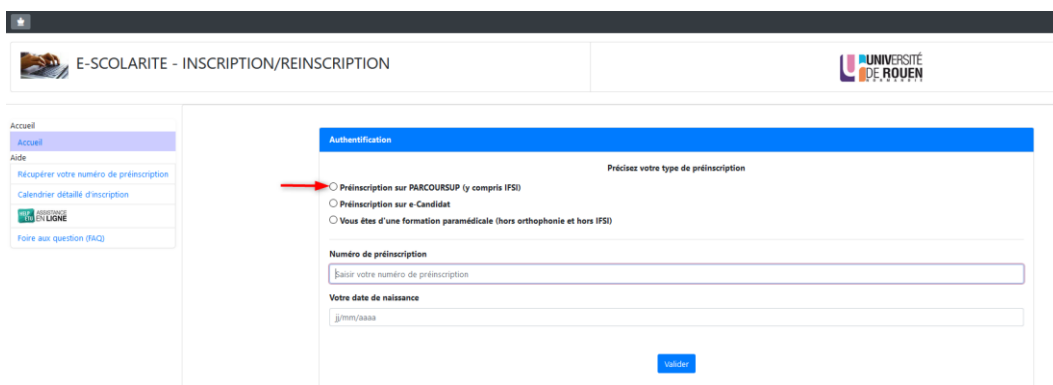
E-SCOLARITE - INSCRIPTION/REINSCRIPTION

UNIVERSITÉ DE ROUEN NORMANDIE

Accueil
Accueil
Aide
Récupérer votre numéro de préinscription
Calendrier détaillé d'inscription
HELP ETU ASSISTANCE EN LIGNE
Foire aux question (FAQ)

Authentification

Précisez votre type de préinscription

Préinscription sur PARCOURSUP (y compris IFSI)
Préinscription sur e-Candidat
Vous êtes d'une formation paramédicale (hors orthophonie et hors IFSI)

Numéro de préinscription
Saisir votre numéro de préinscription

Votre date de naissance
jj/mm/aaaa

Valider